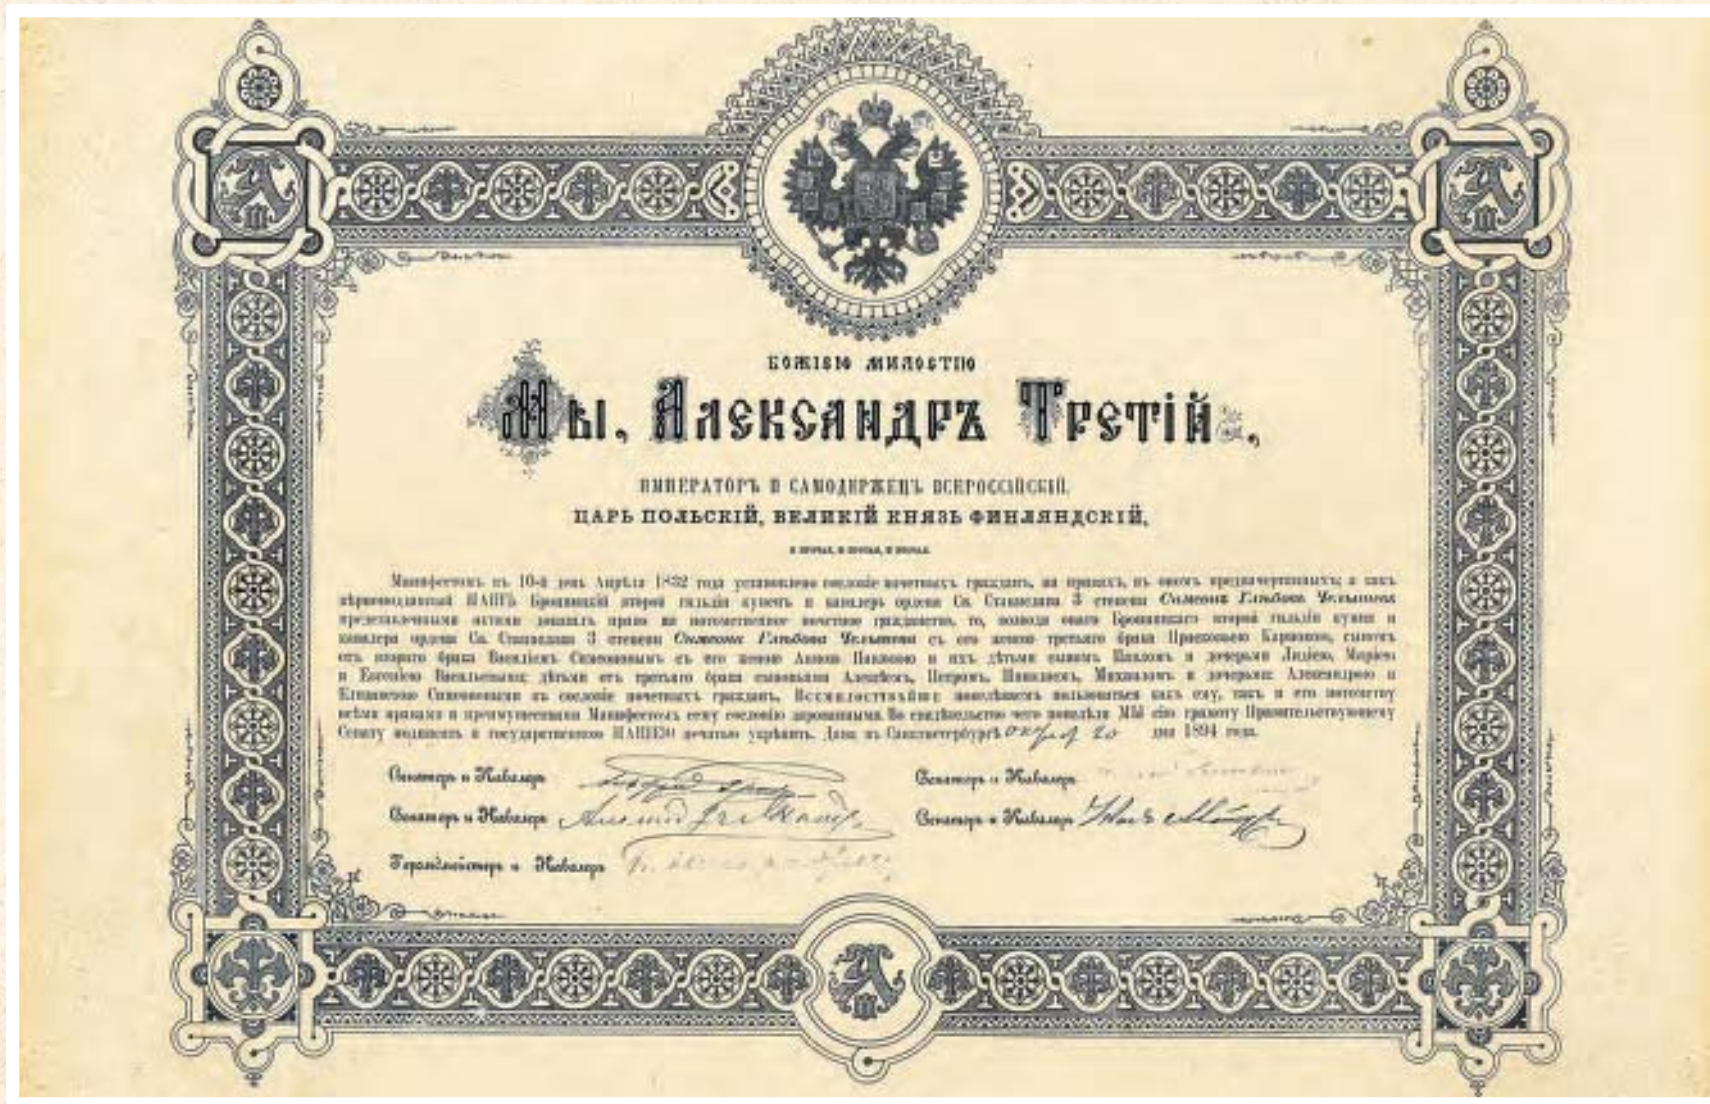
БОЖІЕЮ МИЛОСТІЮ

Мы, Александръ Третій,

ИМПЕРАТОРЪ И САМОДЕРЖЕЦЪ ВСЕРОССІЙСКІЙ,
ЦАРЬ ПОЛЬСКІЙ, ВЕЛИКІЙ КНЯЗЬ ФИНЛЯНДСКІЙ,

и прочая, и прочая, и прочая.

Манифестомъ въ 10-й день Апрѣля 1832 года установлено сословіе почетныхъ гражданъ, на правахъ, въ ономъ предначертанныхъ; а какъ вѣрноподданный НАШЪ Бронницкій второй гильдіи купецъ и кавалеръ ордена Св. Станислава 3 степени Семенъ Глѣбовъ Чельцовъ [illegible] доказалъ право на потомственное почетное гражданство, то, возводя оваго Бронницкаго второй гильдіи купца и кавалера ордена Св. Станислава 3 степени Семена Глѣбова Чельцова съ его женою третьяго брака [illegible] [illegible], сыномъ отъ втораго брака Василіемъ Семеновымъ съ его женою Анною Павловою и ихъ дѣтьми сыномъ Павломъ и дочерьми Лидіею, Маріею и Евгеніею Васильевыми; дѣтьми отъ третьяго брака сыновьями Алексѣемъ, Петромъ, Николаемъ, Михаиломъ и дочерьми Александрою и Елизаветою Семеновыми въ сословіе почетныхъ гражданъ, Всемилостивѣйше повелѣваемъ пользоваться какъ ему, такъ и его потомству всѣми правами и преимуществами Манифестомъ сему сословію дарованными. Во свидѣтельство чего повелѣли МЫ сію грамоту Правительствующему Сенату подписать и государственною НАШЕЮ печатью укрѣпить. Данъ въ Санктпетербургѣ Октября 20 дня 1894 года.

Сенаторъ и Кавалеръ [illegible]
Сенаторъ и Кавалеръ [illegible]
Сенаторъ и Кавалеръ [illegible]
Сенаторъ и Кавалеръ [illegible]
Герольдмейстеръ и Кавалеръ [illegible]